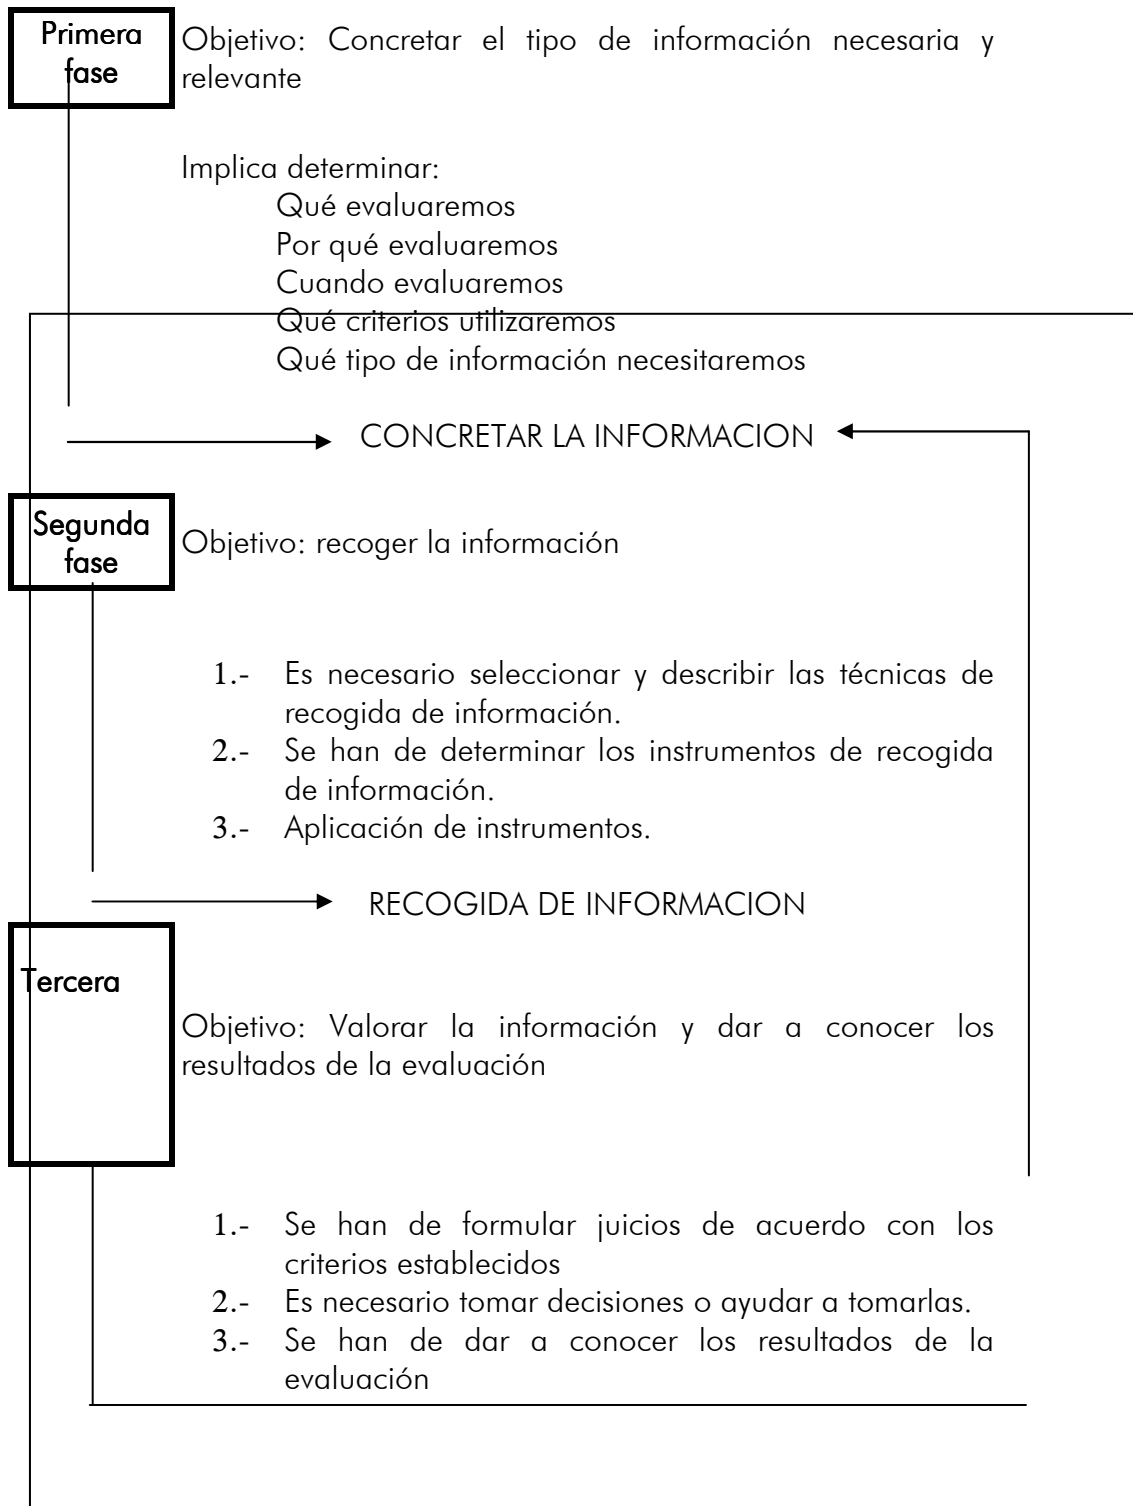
Primera fase

Objetivo: Concretar el tipo de información necesaria y relevante

Implica determinar:
Qué evaluaremos
Por qué evaluaremos
Cuando evaluaremos
Qué criterios utilizaremos
Qué tipo de información necesitaremos

CONCRETAR LA INFORMACION

Segunda fase

Objetivo: recoger la información

1.- Es necesario seleccionar y describir las técnicas de recogida de información.
2.- Se han de determinar los instrumentos de recogida de información.
3.- Aplicación de instrumentos.

RECOGIDA DE INFORMACION

Tercera

Objetivo: Valorar la información y dar a conocer los resultados de la evaluación

1.- Se han de formular juicios de acuerdo con los criterios establecidos
2.- Es necesario tomar decisiones o ayudar a tomarlas.
3.- Se han de dar a conocer los resultados de la evaluación